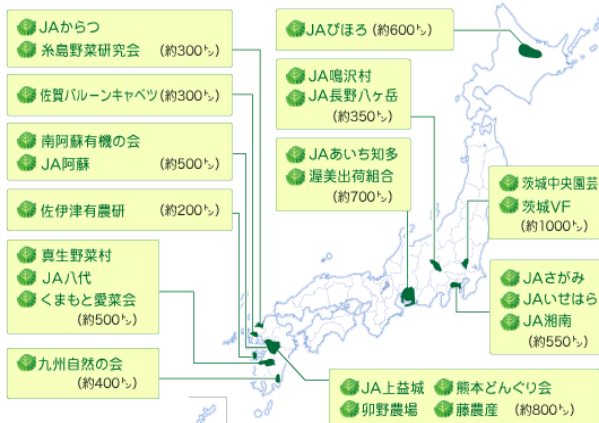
JAからつ
糸島野菜研究会 (約300トン)

佐賀バルーンキャベツ (約300トン)

南阿蘇有機の会
JA阿蘇 (約500トン)

佐伊津有農研 (約200トン)

真生野菜村
JA八代
くまもと愛菜会
(約500トン)

九州自然の会
(約400トン)

JAびほろ (約600トン)

JA嬬恋村
JA長野八ヶ岳
(約350トン)

JAあいち知多
渥美出荷組合
(約700トン)

茨城中央園芸
茨城VF
(約1000トン)

JAさがみ
JAいせはら
JA湘南
(約550トン)

JA上益城
熊本どんぐり会
卯野農場
藤農産
(約800トン)